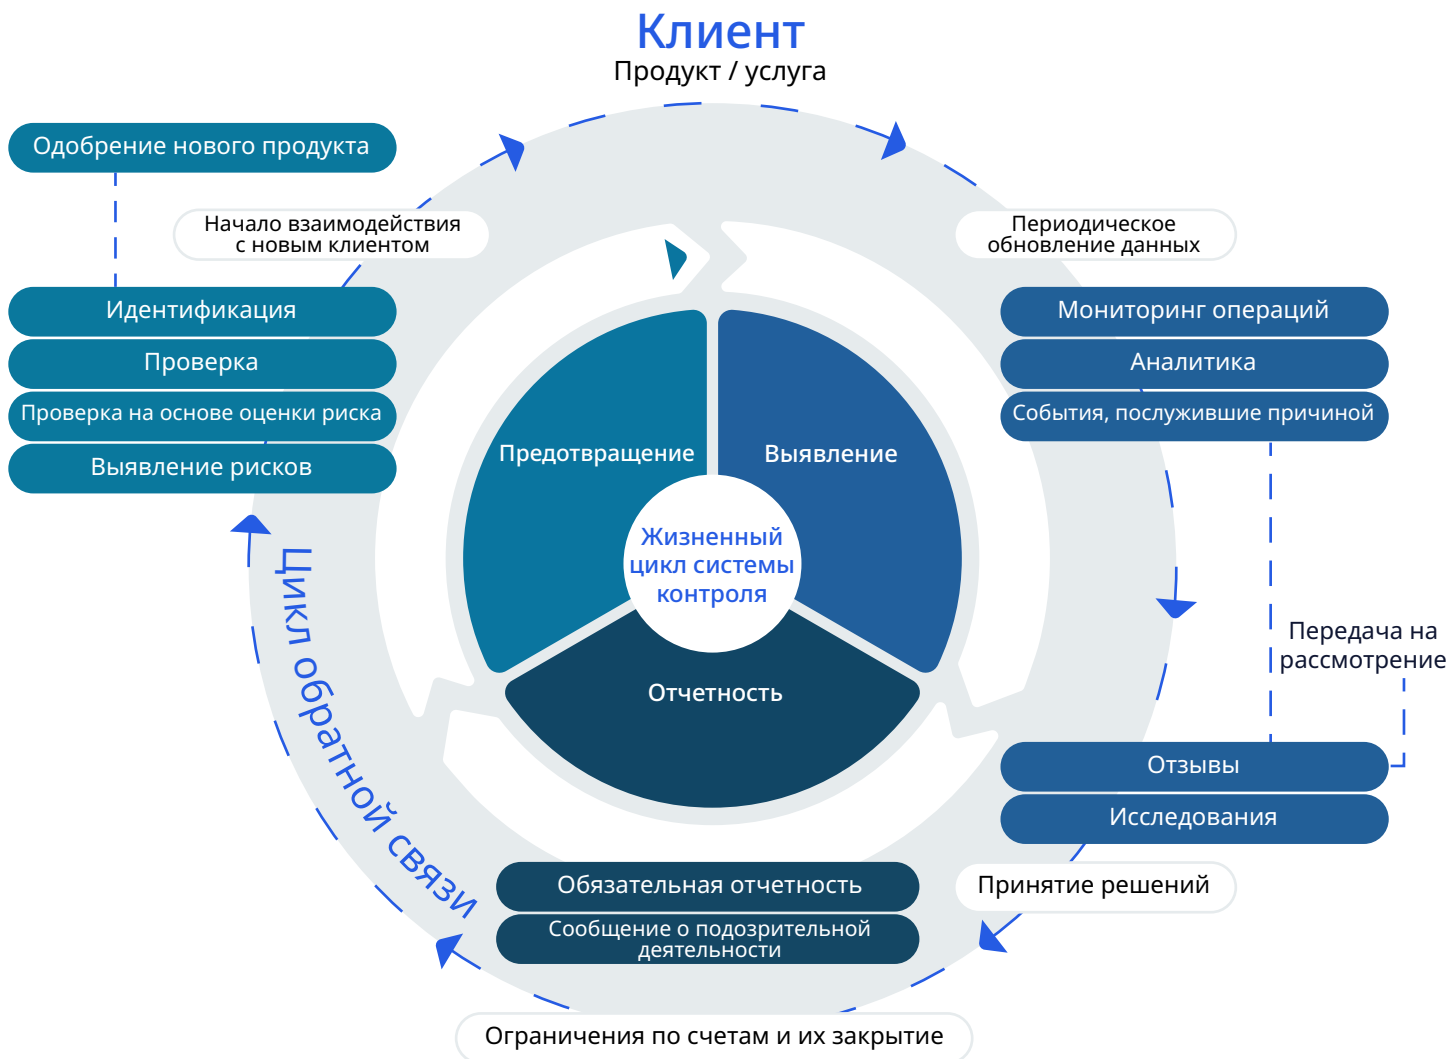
Клиент
Продукт / услуга

Одобрение нового продукта

Начало взаимодействия с новым клиентом

Идентификация
Проверка
Проверка на основе оценки риска
Выявление рисков

Периодическое обновление данных

Мониторинг операций
Аналитика
События, послужившие причиной

Предотвращение
Выявление
Жизненный цикл системы контроля
Отчетность

Цикл обратной связи

Передача на рассмотрение

Отзывы
Исследования

Принятие решений

Обязательная отчетность
Сообщение о подозрительной деятельности

Ограничения по счетам и их закрытие